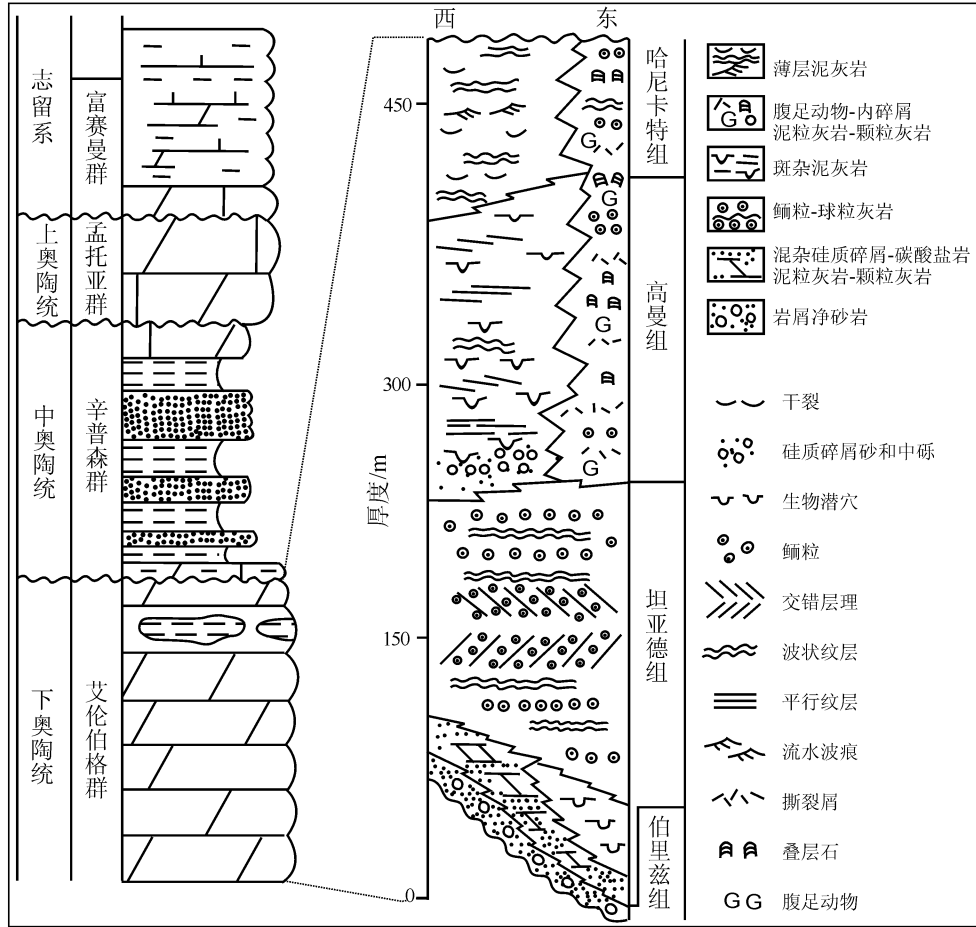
志留系
富赛曼群
上奥陶统
孟托亚群
中奥陶统
辛普森群
下奥陶统
艾伦伯格群

西
东
厚度/m
450
300
150
0

哈尼卡特组
高曼组
坦亚德组
伯里兹组

薄层泥灰岩
腹足动物-内碎屑泥粒灰岩-颗粒灰岩
斑杂泥灰岩
鲕粒-球粒灰岩
混杂硅质碎屑-碳酸盐岩泥粒灰岩-颗粒灰岩
岩屑净砂岩
干裂
硅质碎屑砂和中砾
生物潜穴
鲕粒
交错层理
波状纹层
平行纹层
流水波痕
撕裂屑
叠层石
G G 腹足动物